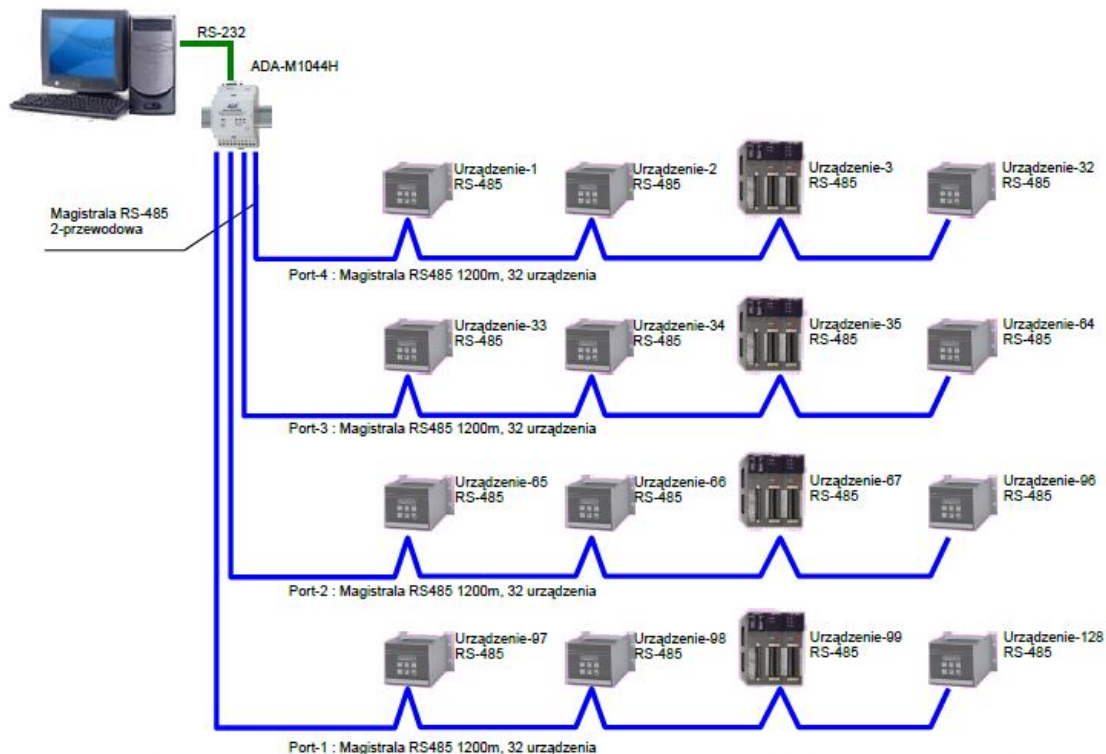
RS-232
ADA-M1044H

Magistrala RS-485
2-przewodowa

Urządzenie-1
RS-485
Urządzenie-2
RS-485
Urządzenie-3
RS-485
Urządzenie-32
RS-485

Port-4 : Magistrala RS485 1200m, 32 urządzenia

Urządzenie-33
RS-485
Urządzenie-34
RS-485
Urządzenie-35
RS-485
Urządzenie-64
RS-485

Port-3 : Magistrala RS485 1200m, 32 urządzenia

Urządzenie-65
RS-485
Urządzenie-66
RS-485
Urządzenie-67
RS-485
Urządzenie-96
RS-485

Port-2 : Magistrala RS485 1200m, 32 urządzenia

Urządzenie-97
RS-485
Urządzenie-98
RS-485
Urządzenie-99
RS-485
Urządzenie-128
RS-485

Port-1 : Magistrala RS485 1200m, 32 urządzenia